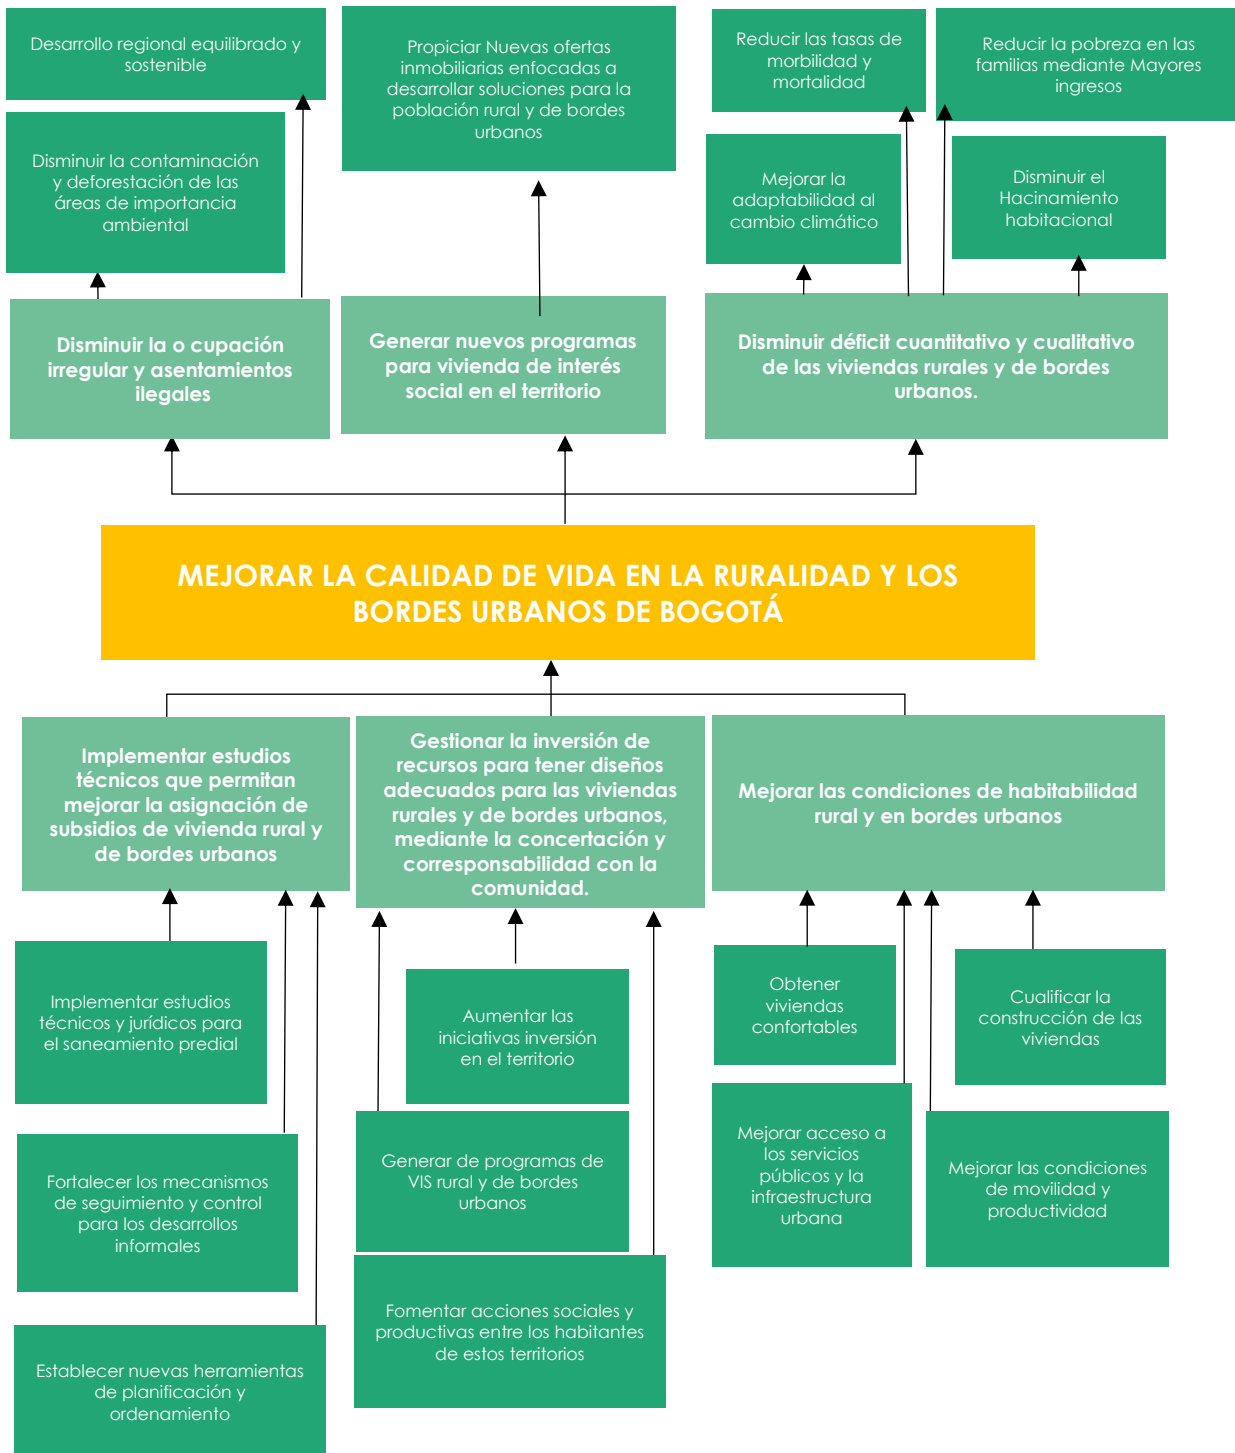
Desarrollo regional equilibrado y sostenible

Propiciar Nuevas ofertas inmobiliarias enfocadas a desarrollar soluciones para la población rural y de bordes urbanos

Reducir las tasas de morbilidad y mortalidad

Reducir la pobreza en las familias mediante Mayores ingresos

Disminuir la contaminación y deforestación de las áreas de importancia ambiental

Mejorar la adaptabilidad al cambio climático

Disminuir el Hacinamiento habitacional

Disminuir la o cupación irregular y asentamientos ilegales

Generar nuevos programas para vivienda de interés social en el territorio

Disminuir déficit cuantitativo y cualitativo de las viviendas rurales y de bordes urbanos.

MEJORAR LA CALIDAD DE VIDA EN LA RURALIDAD Y LOS BORDES URBANOS DE BOGOTÁ

Implementar estudios técnicos que permitan mejorar la asignación de subsidios de vivienda rural y de bordes urbanos

Gestionar la inversión de recursos para tener diseños adecuados para las viviendas rurales y de bordes urbanos, mediante la concertación y corresponsabilidad con la comunidad.

Mejorar las condiciones de habitabilidad rural y en bordes urbanos

Implementar estudios técnicos y jurídicos para el saneamiento predial

Aumentar las iniciativas inversión en el territorio

Obtener viviendas confortables

Cualificar la construcción de las viviendas

Fortalecer los mecanismos de seguimiento y control para los desarrollos informales

Generar de programas de VIS rural y de bordes urbanos

Mejorar acceso a los servicios públicos y la infraestructura urbana

Mejorar las condiciones de movilidad y productividad

Fomentar acciones sociales y productivas entre los habitantes de estos territorios

Establecer nuevas herramientas de planificación y ordenamiento